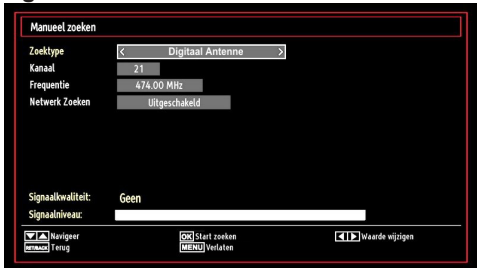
Manueel zoeken

| | |
|---|---|
| Zoektype | < Digitaal Antenne > |
| Kanaal | 21 |
| Frequentie | 474.00 MHz |
| Netwerk Zoeken | Uitgeschakeld |

Signaalkwaliteit: Geen
Signaalniveau:

Navigeer
RETURN Terug
OK Start zoeken
MENU Verlaten
Waarde wijzigen